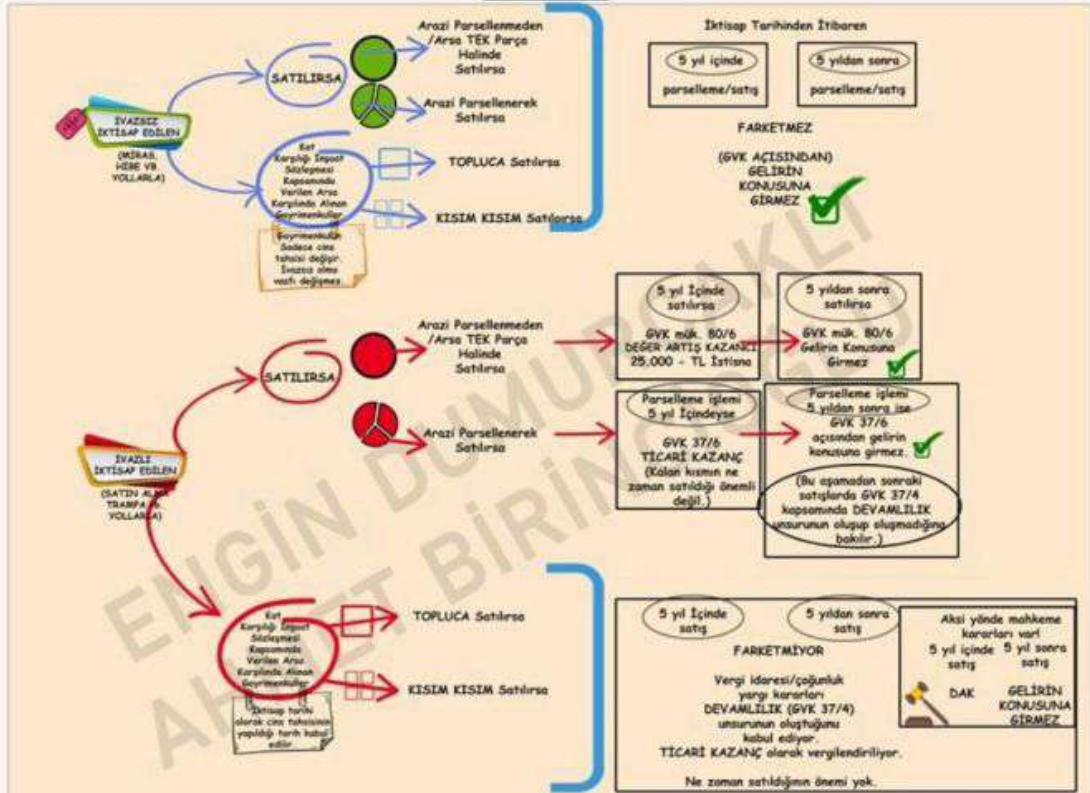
İVAZSIZ İKTİSAP EDİLEN

(MİRAS, HİBE VB YOLLARLA)

SATILIRSA

Arazi Parsellenmeden /Arsa TEK Parça Halinde Satılırsa

Arazi Parsellenerek Satılırsa

Kat Karşılığı İnşaat Sözleşmesi Kapsamında Verilen Arsa Karşılında Alınan Gayrimenkuller

TOPLUCA Satılırsa

KISIM KISIM Satılırsa

Gayrimenkulün Sadece cins tahsisi değişir. İvazsız olma vasfı değişmez.

İktisap Tarihinden İtibaren

5 yıl içinde

parselleme/satış

5 yıldan sonra

parselleme/satış

FARKETMEZ

(GVK AÇISINDAN) GELİRİN KONUSUNA GİRMEZ

İVAZLI İKTİSAP EDİLEN

(SATIN ALMA TRAMPA VB. YOLLARLA)

SATILIRSA

Arazi Parsellenmeden /Arsa TEK Parça Halinde Satılırsa

5 yıl İçinde satılırsa

GVK mük. 80/6 DEĞER ARTIŞ KAZANCI 25.000 - TL İstisna

5 yıldan sonra satılırsa

GVK mük. 80/6 Gelirin Konusuna Girmez

Arazi Parsellenerek Satılırsa

Parselleme işlemi 5 yıl İçindeyse

GVK 37/6 TİCARİ KAZANÇ (Kalan kısmın ne zaman satıldığı önemli değil.)

Parselleme işlemi 5 yıldan sonra ise GVK 37/6 açısından gelirin konusuna girmez.

(Bu aşamadan sonraki satışlarda GVK 37/4 kapsamında DEVAMLILIK unsurunun oluşup oluşmadığına bakılır.)

Kat Karşılığı İnşaat Sözleşmesi Kapsamında Verilen Arsa Karşılında Alınan Gayrimenkuller

TOPLUCA Satılırsa

KISIM KISIM Satılırsa

İktisap tarihi olarak cins tahsisinin yapıldığı tarih kabul edilir.

5 yıl İçinde satış

5 yıldan sonra satış

FARKETMİYOR

Vergi idaresi/çoğunluk yargı kararları DEVAMLILIK (GVK 37/4) unsurunun oluştuğunu kabul ediyor. TİCARİ KAZANÇ olarak vergilendiriliyor.

Ne zaman satıldığının önemi yok.

Aksi yönde mahkeme kararları var!

5 yıl içinde satış

5 yıl sonra satış

DAK

GELİRİN KONUSUNA GİRMEZ

ENGİN DUMURSAKLI AHMET BİRİNCİOĞLU